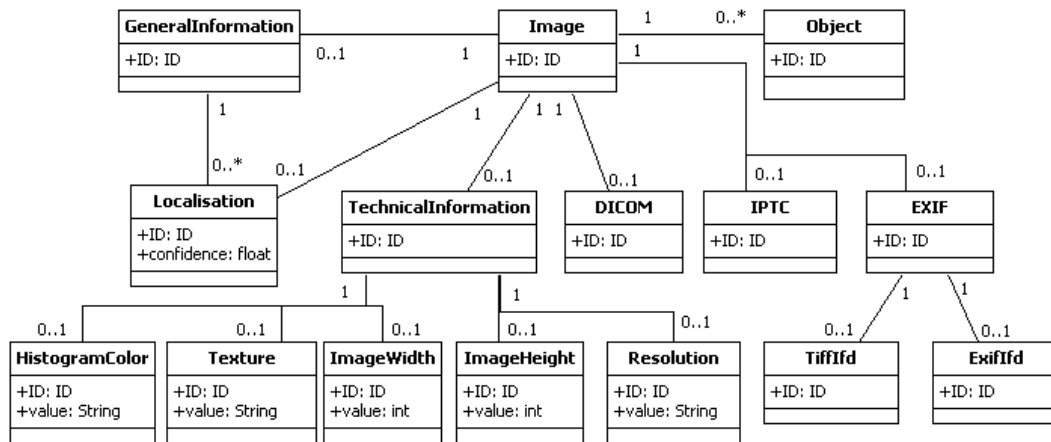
GeneralInformation
+ID: ID

0..1

1

Image
+ID: ID

1

0..*

Object
+ID: ID

1

1

0..*

1

0..1

1 1

1

Localisation
+ID: ID
+confidence: float

0..1

TechnicalInformation
+ID: ID

0..1

DICOM
+ID: ID

0..1

IPTC
+ID: ID

0..1

EXIF
+ID: ID

1

1

1

1

0..1

HistogramColor
+ID: ID
+value: String

0..1

Texture
+ID: ID
+value: String

0..1

ImageWidth
+ID: ID
+value: int

0..1

ImageHeight
+ID: ID
+value: int

0..1

Resolution
+ID: ID
+value: String

0..1

TiffIfd
+ID: ID

0..1

ExifIfd
+ID: ID